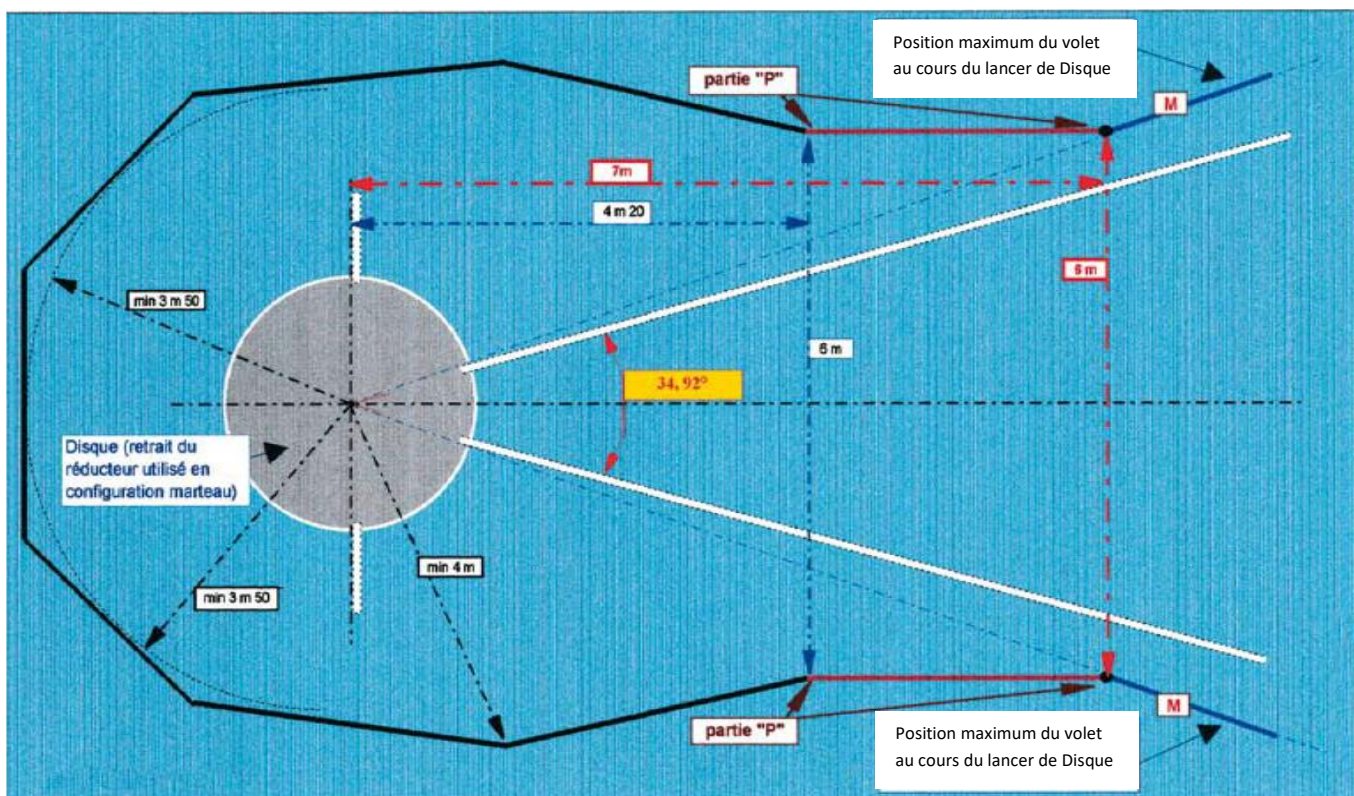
Position maximum du volet au cours du lancer de Disque

partie "P"

M

7m

4 m 20

6 m

min 3 m 50

6 m

34, 92°

Disque (retrait du réducteur utilisé en configuration marteau)

min 4 m

min 3 m 50

partie "P"

M

Position maximum du volet au cours du lancer de Disque